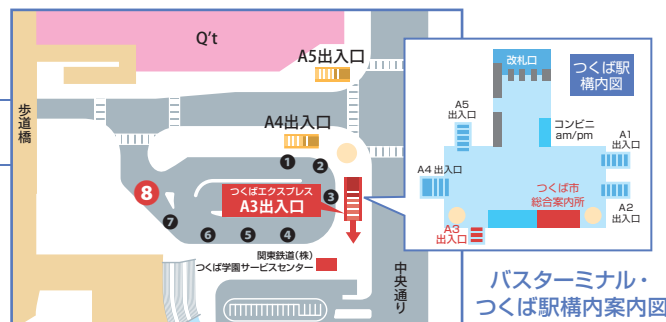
Q't

A5出入口

歩道橋

A4出入口

1
2
3
8
7
6
5
4

つくばエクスプレス
A3出入口

関東鉄道(株)
つくば学園サービスセンター

中央通り

改札口

つくば駅
構内図

A5
出入口

コンビニ
am/pm

A1
出入口

A4 出入口

つくば市
総合案内所

A2
出入口

A3
出入口

バスターミナル・
つくば駅構内案内図